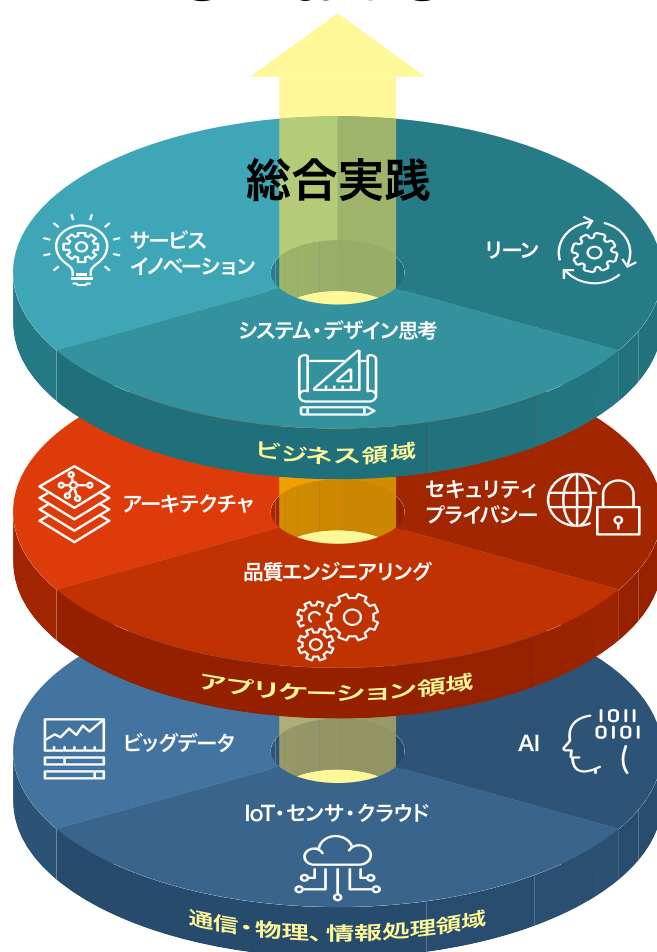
総合実践

サービス
イノベーション

リーン

システム・デザイン思考

ビジネス領域

アーキテクチャ

セキュリティ
プライバシー

品質エンジニアリング

アプリケーション領域

ビッグデータ

AI

1011
0101

IoT・センサ・クラウド

通信・物理、情報処理領域